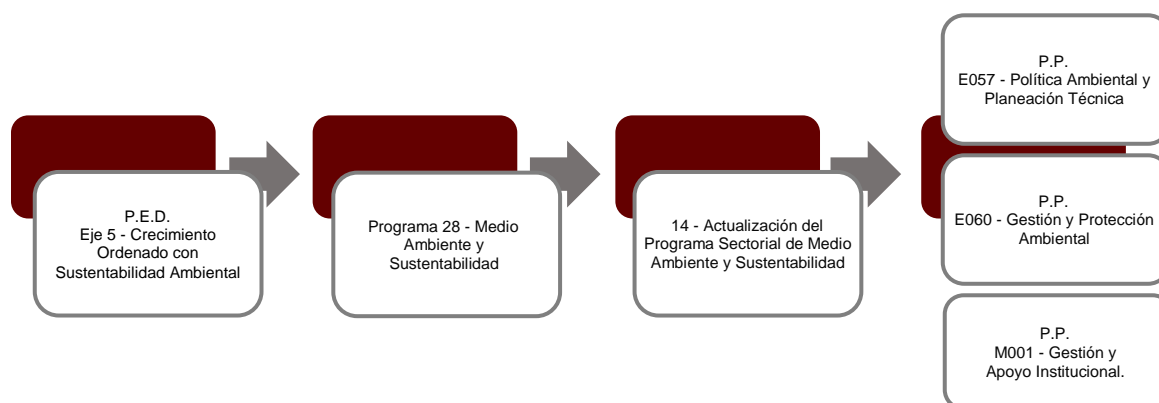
P.E.D.
Eje 5 - Crecimiento Ordenado con Sustentabilidad Ambiental

Programa 28 - Medio Ambiente y Sustentabilidad

14 - Actualización del Programa Sectorial de Medio Ambiente y Sustentabilidad

P.P.
E057 - Política Ambiental y Planeación Técnica

P.P.
E060 - Gestión y Protección Ambiental

P.P.
M001 - Gestión y Apoyo Institucional.